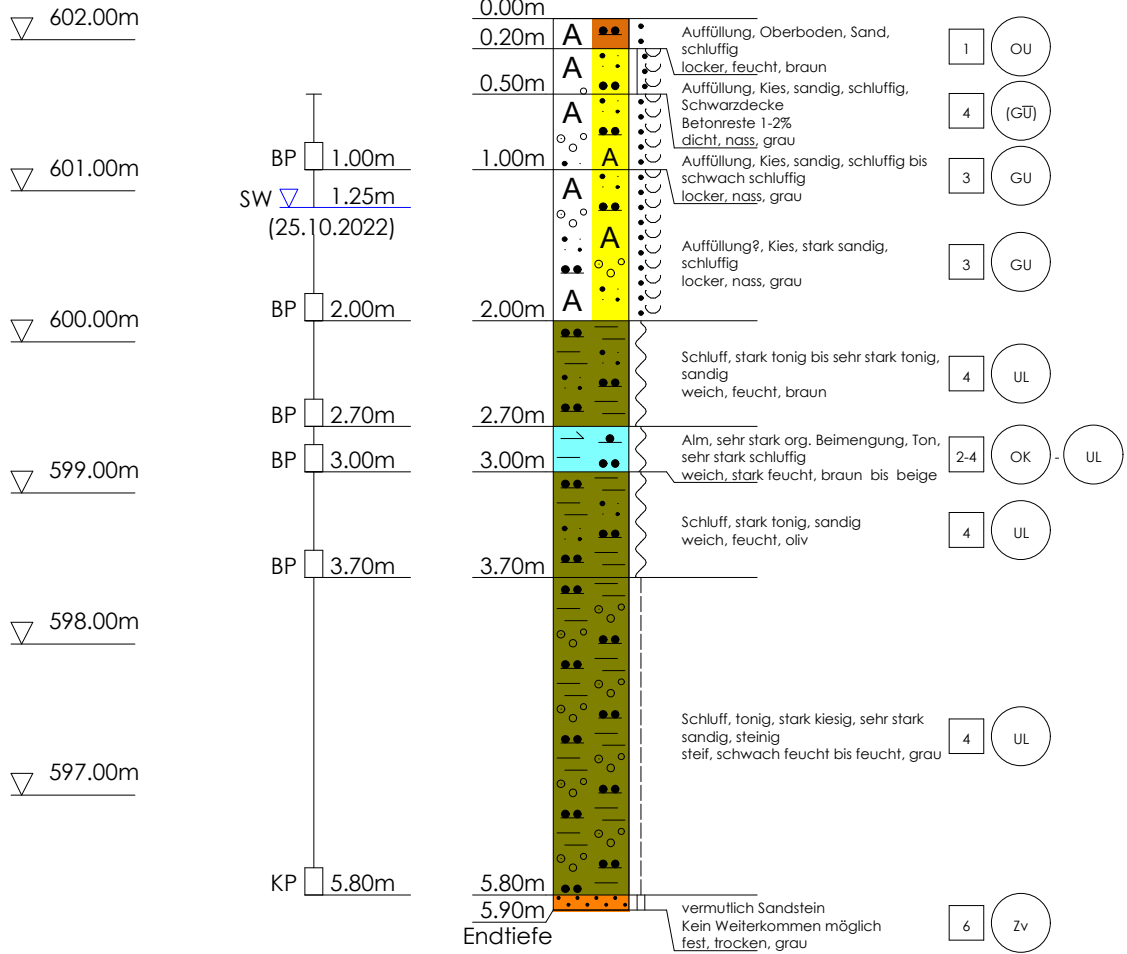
602.00m
601.00m
600.00m
599.00m
598.00m
597.00m

BP 1.00m
SW 1.25m
(25.10.2022)
BP 2.00m
BP 2.70m
BP 3.00m
BP 3.70m
KP 5.80m

0.00m
0.20m
0.50m
1.00m
2.00m
2.70m
3.00m
3.70m
5.80m
5.90m
Endtiefe

A A A A A A A

Auffüllung, Oberboden, Sand, schluffig
locker, feucht, braun
1 OU

Auffüllung, Kies, sandig, schluffig, Schwarzdecke
Betonreste 1-2%
dicht, nass, grau
4 ($G\overline{U}$)

Auffüllung, Kies, sandig, schluffig bis schwach schluffig
locker, nass, grau
3 GU

Auffüllung?, Kies, stark sandig, schluffig
locker, nass, grau
3 GU

Schluff, stark tonig bis sehr stark tonig, sandig
weich, feucht, braun
4 UL

Alm, sehr stark org. Beimengung, Ton, sehr stark schluffig
weich, stark feucht, braun bis beige
2-4 OK - UL

Schluff, stark tonig, sandig
weich, feucht, oliv
4 UL

Schluff, tonig, stark kiesig, sehr stark sandig, steinig
steif, schwach feucht bis feucht, grau
4 UL

vermutlich Sandstein
Kein Weiterkommen möglich
fest, trocken, grau
6 Zv